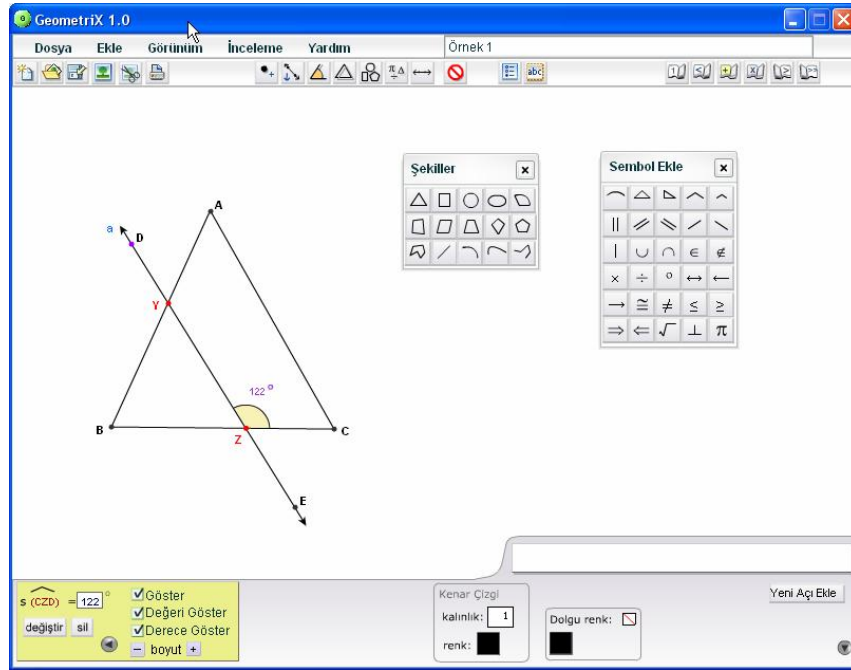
GeometriX 1.0

Dosya Ekle Görünüm İnceleme Yardım

Örnek 1

Şekiller

Sembol Ekle

$\cong$ $\neq$ $\leq$ $\geq$ $\perp$ $\pi$ $\in$ $\notin$ $\cup$ $\cap$ $\times$ $\div$ $\leftrightarrow$ $\leftarrow$ $\rightarrow$ $\Rightarrow$ $\Leftarrow$ $\sqrt{}$

a D A Y B Z C E

$122°$

s $(\widehat{CZD})$ = 122 °

değiştir sil

Göster
Değeri Göster
Derece Göster
boyut

Kenar Çizgi
kalınlık: 1
renk:

Dolgu renk:

Yeni Açı Ekle